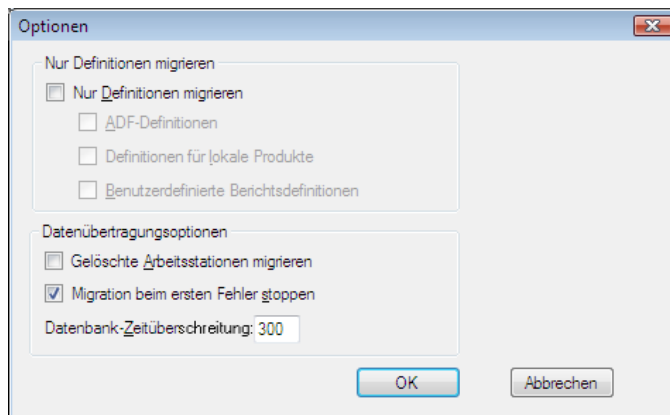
Optionen

Nur Definitionen migrieren

Nur Definitionen migrieren

ADF-Definitionen

Definitionen für lokale Produkte

Benutzerdefinierte Berichtsdefinitionen

Datenübertragungsoptionen

Gelöschte Arbeitsstationen migrieren

Migration beim ersten Fehler stoppen

Datenbank-Zeitüberschreitung: 300

OK

Abbrechen